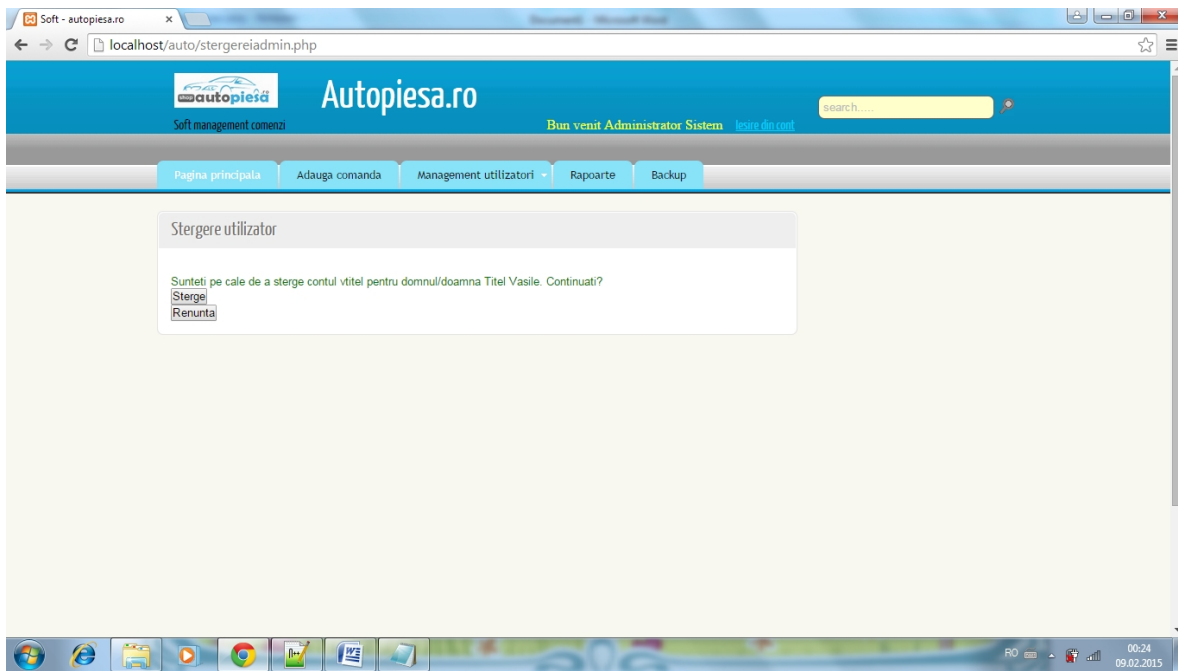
Soft - autopiesa.ro

localhost/auto/stergereiadmin.php

autopiesă

Soft management comenzi

Autopiesa.ro

Bun venit Administrator Sistem Iesire din cont

search.....

Pagina principala

Adauga comanda

Management utilizatori

Rapoarte

Backup

Stergere utilizator

Sunteti pe cale de a sterge contul vtitel pentru domnul/doamna Titel Vasile. Continuati?

Sterge

Renunta

RO

00:24
09.02.2015